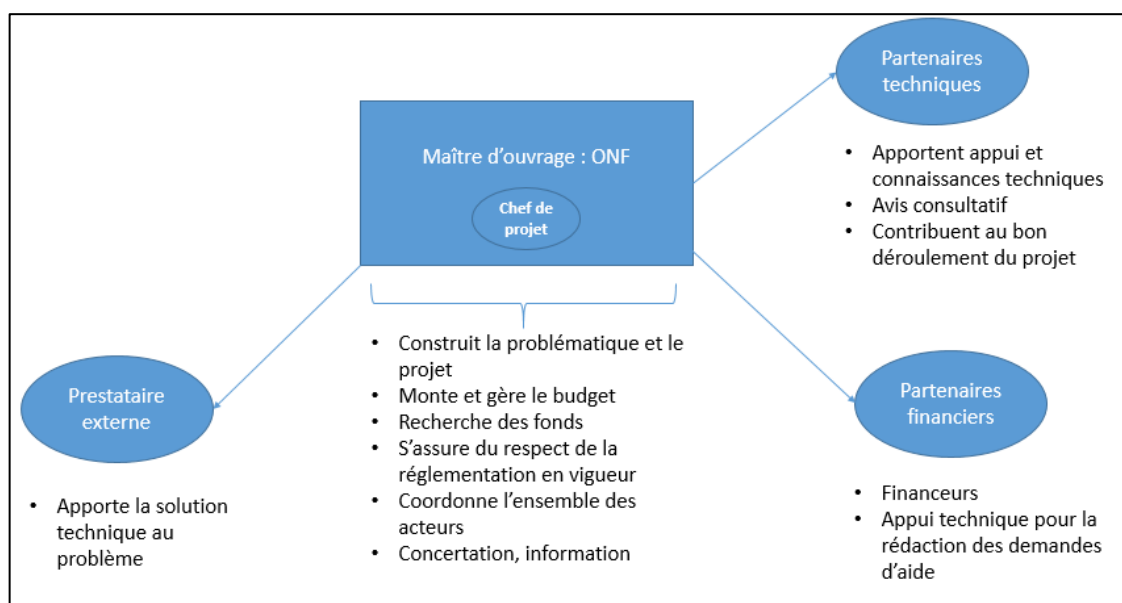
Maître d'ouvrage : ONF

Chef de projet

- Construit la problématique et le projet
- Monte et gère le budget
- Recherche des fonds
- S'assure du respect de la réglementation en vigueur
- Coordonne l'ensemble des acteurs
- Concertation, information

Partenaires techniques

- Apportent appui et connaissances techniques
- Avis consultatif
- Contribuent au bon déroulement du projet

Prestataire externe

- Apporte la solution technique au problème

Partenaires financiers

- Financeurs
- Appui technique pour la rédaction des demandes d'aide